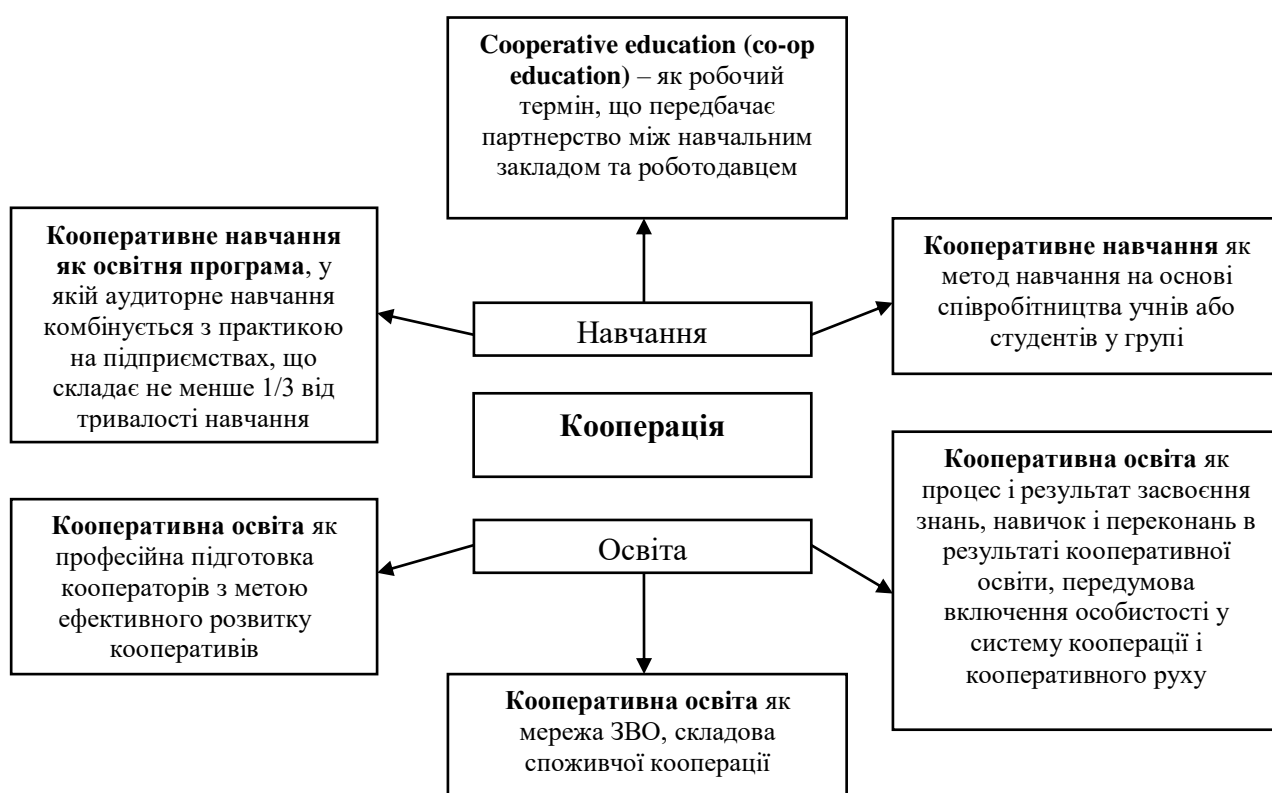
**Cooperative education (co-op education)** – як робочий термін, що передбачає партнерство між навчальним закладом та роботодавцем

**Кооперативне навчання як освітня програма**, у якій аудиторне навчання комбінується з практикою на підприємствах, що складає не менше 1/3 від тривалості навчання

Навчання

**Кооперативне навчання** як метод навчання на основі співробітництва учнів або студентів у групі

**Кооперація**

**Кооперативна освіта** як професійна підготовка кооператорів з метою ефективного розвитку кооперативів

Освіта

**Кооперативна освіта** як процес і результат засвоєння знань, навичок і переконань в результаті кооперативної освіти, передумова включення особистості у систему кооперації і кооперативного руху

**Кооперативна освіта** як мережа ЗВО, складова споживчої кооперації